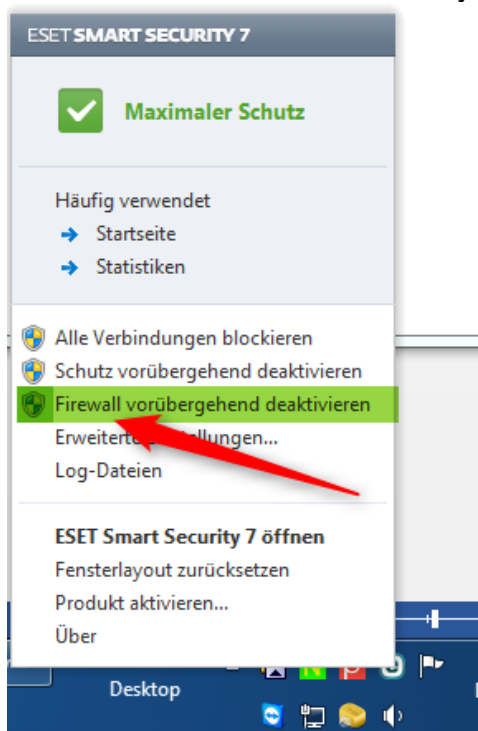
ESET SMART SECURITY 7

Maximaler Schutz

Häufig verwendet
Startseite
Statistiken

Alle Verbindungen blockieren
Schutz vorübergehend deaktivieren
Firewall vorübergehend deaktivieren
Erweiterte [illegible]tellungen...
Log-Dateien

ESET Smart Security 7 öffnen
Fensterlayout zurücksetzen
Produkt aktivieren...
Über

Desktop